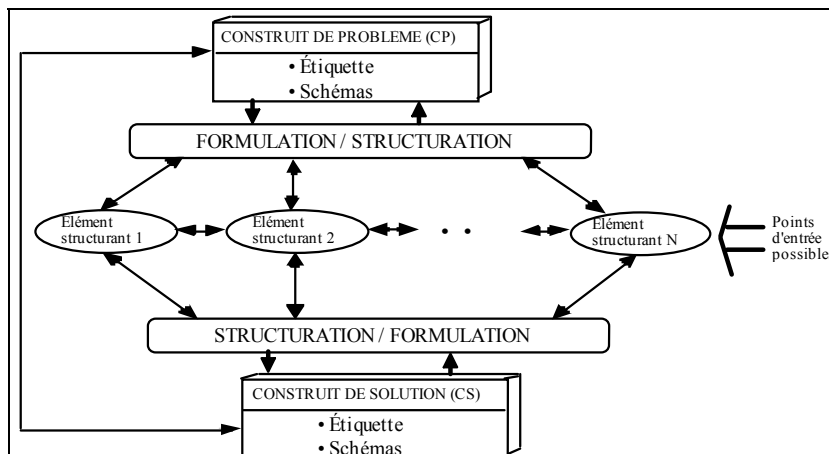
CONSTRUIT DE PROBLEME (CP)
• Étiquette
• Schémas

FORMULATION / STRUCTURATION

Elément structurant 1

Elément structurant 2

. .

Elément structurant N

Points d'entrée possible

STRUCTURATION / FORMULATION

CONSTRUIT DE SOLUTION (CS)
• Étiquette
• Schémas